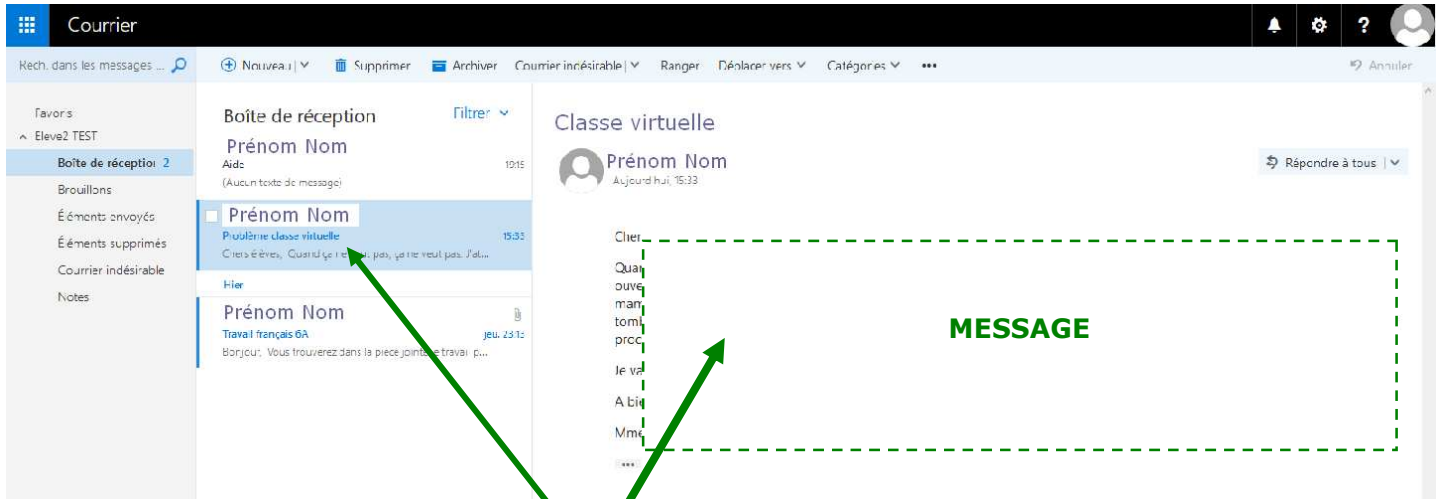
Courrier

Rech. dans les messages ...

Nouveau | Supprimer Archiver Courrier indésirable | Ranger Déplacer vers Catégories •••

Annuler

Favoris
Eleve2 TEST
Boîte de réception 2
Brouillons
Éléments envoyés
Éléments supprimés
Courrier indésirable
Notes

Boîte de réception Filtrer

Prénom Nom
Aide 10:15
(Aucun texte de message)

Prénom Nom
Problème classe virtuelle 15:33
Chers élèves, Quand ça ne veut pas, ça ne veut pas. J'at...

Hier

Prénom Nom
Travail français 6A jeu. 23:13
Bonjour, Vous trouverez dans la pièce jointe le travail p...

Classe virtuelle

Prénom Nom
Aujourd'hui, 15:33

Répondre à tous

Cher
Quan
ouve
man
tomb
proc
Je va
A bie
Mme

MESSAGE

•••